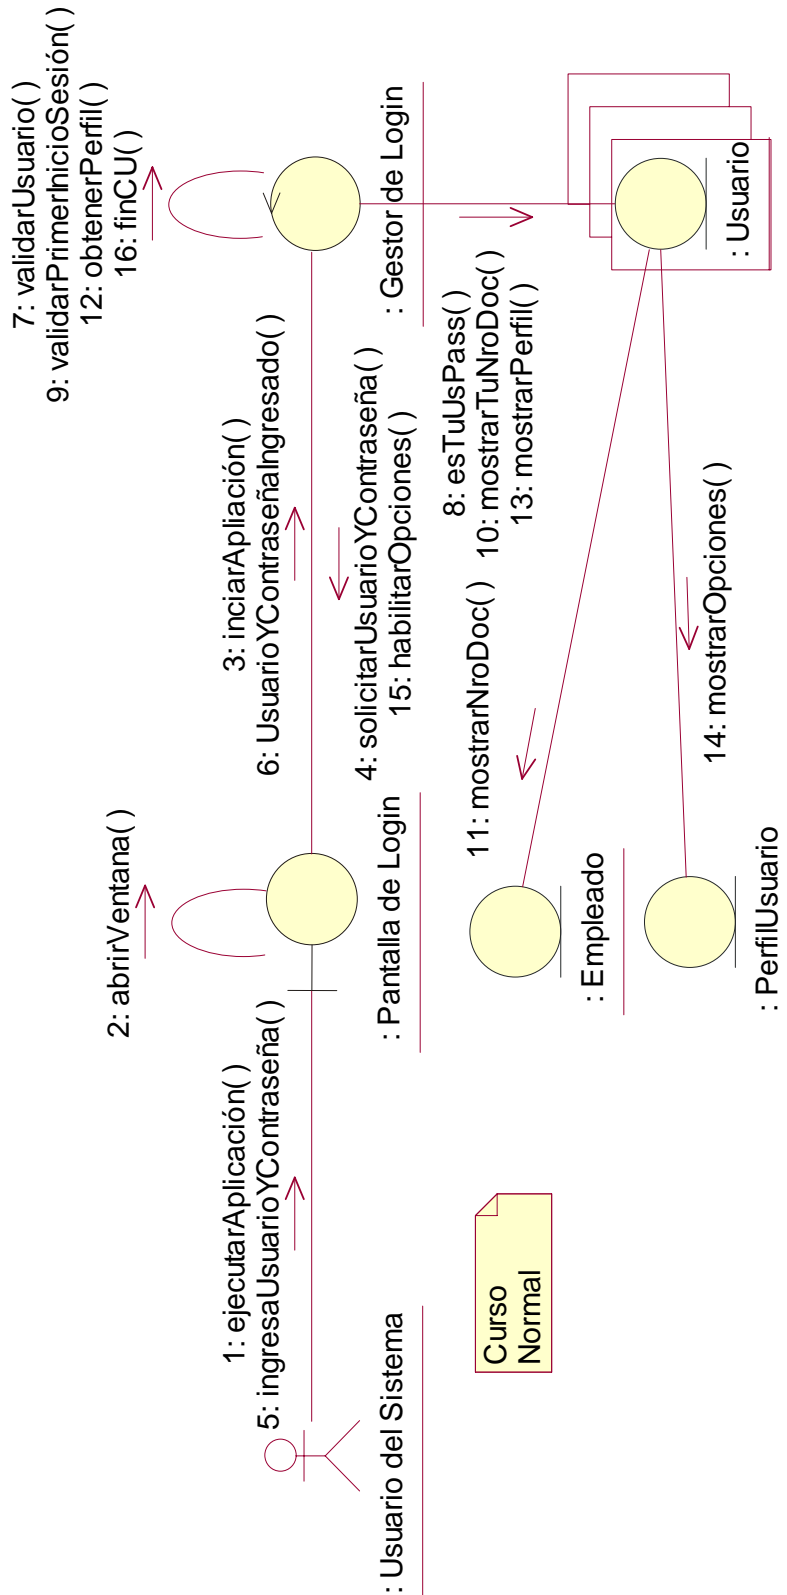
: Usuario del Sistema

1: ejecutarAplicación( )
5: ingresaUsuarioYContraseña( )

Curso Normal

2: abrirVentana( )

: Pantalla de Login

3: inciarApliación( )
6: UsuarioYContraseñaIngresado( )

4: solicitarUsuarioYContraseña( )
15: habilitarOpciones( )

7: validarUsuario( )
9: validarPrimerInicioSesión( )
12: obtenerPerfil( )
16: finCU( )

: Gestor de Login

8: esTuUsPass( )
10: mostrarTuNroDoc( )
13: mostrarPerfil( )

: Usuario

11: mostrarNroDoc( )

14: mostrarOpciones( )

: Empleado

: PerfilUsuario